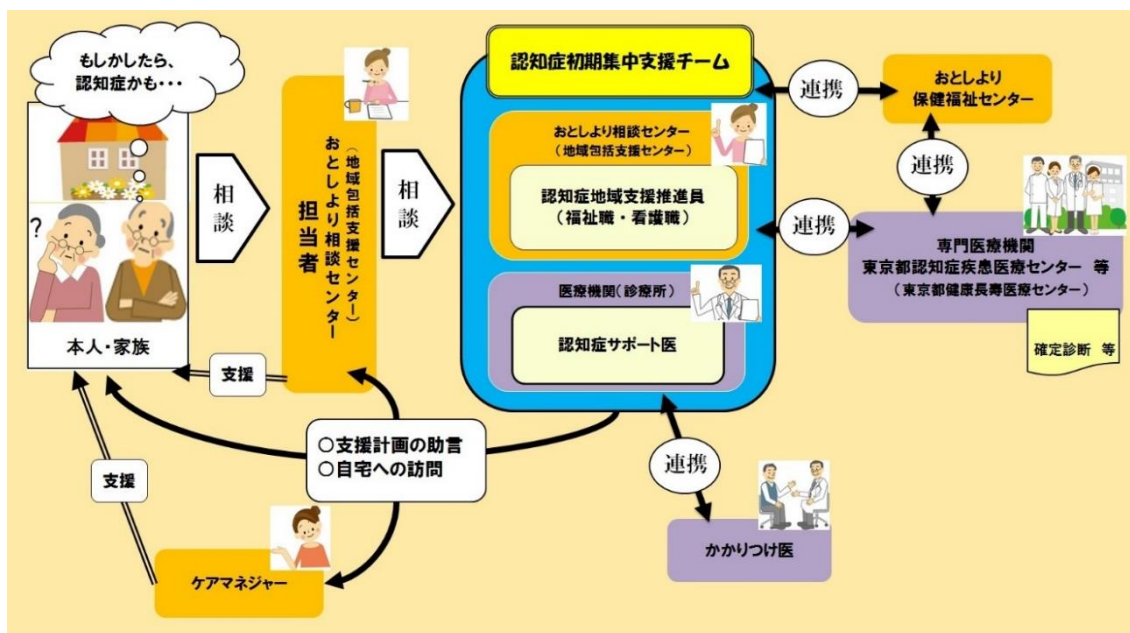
もしかしたら、
認知症かも・・・

本人・家族

相談

（地域包括支援センター）
おとしより相談センター
担当者

相談

認知症初期集中支援チーム

おとしより相談センター
（地域包括支援センター）

認知症地域支援推進員
（福祉職・看護職）

医療機関（診療所）

認知症サポート医

連携

おとしより
保健福祉センター

連携

連携

専門医療機関
東京都認知症疾患医療センター　等
（東京都健康長寿医療センター）

確定診断　等

支援

○支援計画の助言
○自宅への訪問

支援

連携

かかりつけ医

ケアマネジャー